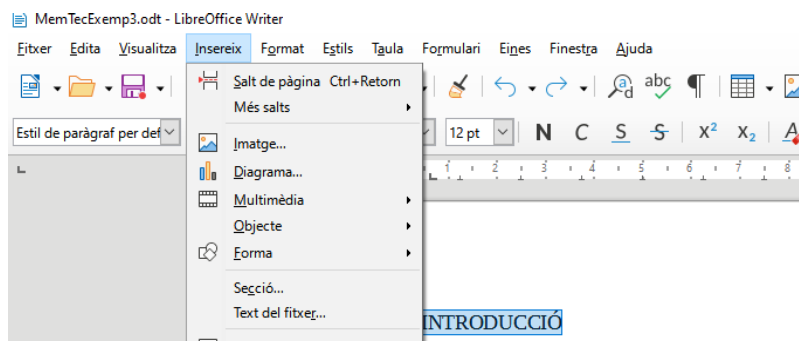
MemTecExemp3.odt - LibreOffice Writer

Fitxer Edita Visualitza Insereix Format Estils Taula Formulari Eines Finestra Ajuda

Estil de paràgraf per def

12 pt

N C S S $x^2$ $x_2$

Salt de pàgina Ctrl+Retorn
Més salts
Imatge...
Diagrama...
Multimèdia
Objecte
Forma
Secció...
Text del fitxer...

INTRODUCCIÓ